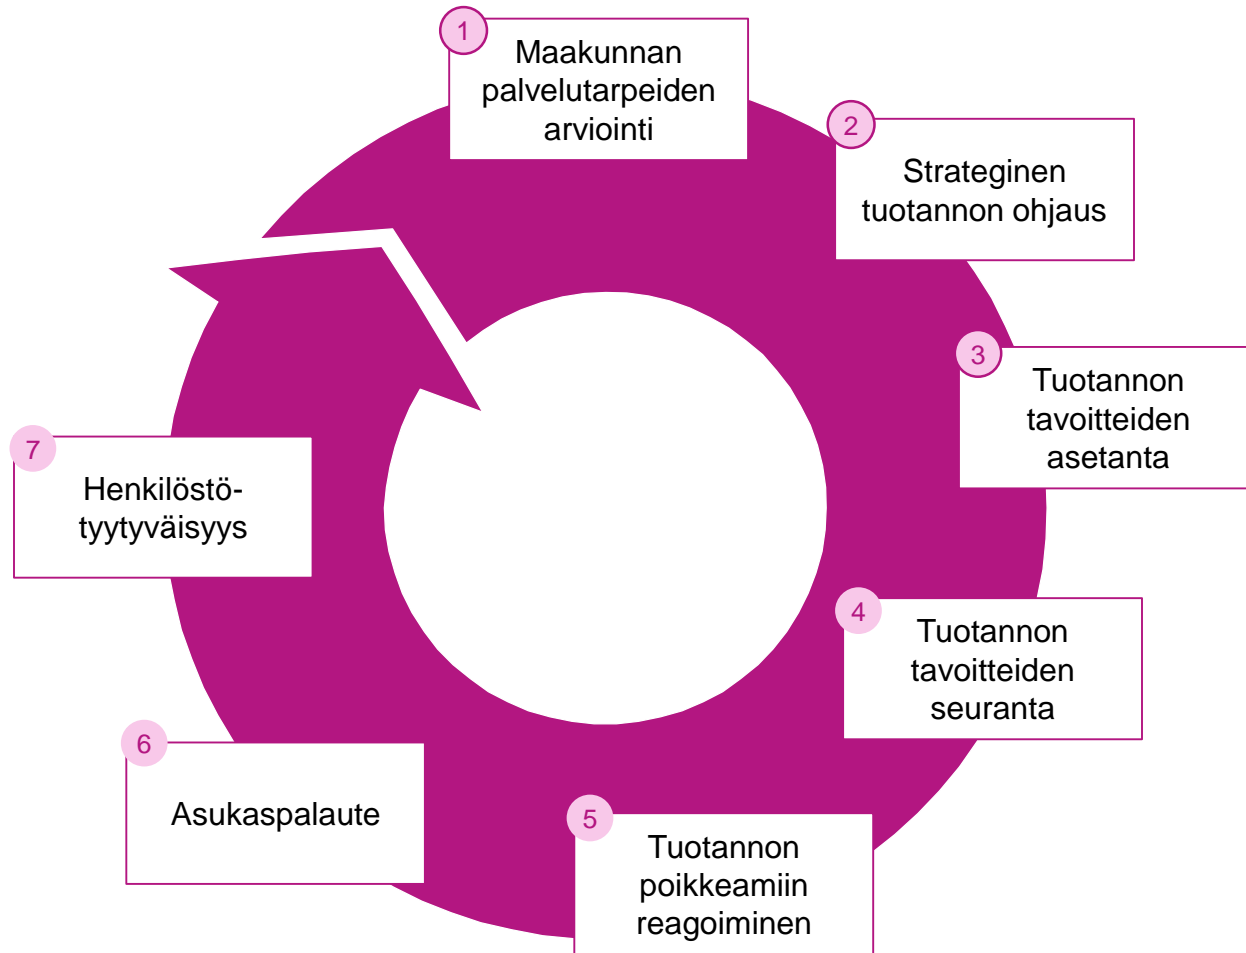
1
Maakunnan palvelutarpeiden arviointi

2
Strateginen tuotannon ohjaus

3
Tuotannon tavoitteiden asetanta

4
Tuotannon tavoitteiden seuranta

5
Tuotannon poikkeamiin reagoiminen

6
Asukaspalaute

7
Henkilöstö-tyytyväisyys